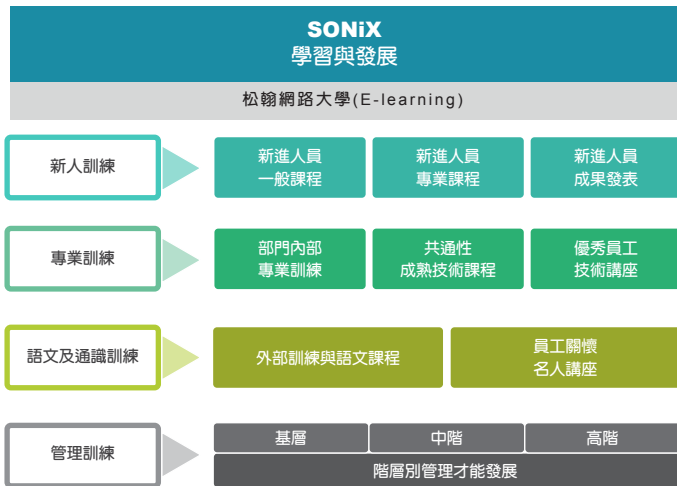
SONiX
學習與發展

松翰網路大學(E-learning)

新人訓練

新進人員
一般課程

新進人員
專業課程

新進人員
成果發表

專業訓練

部門內部
專業訓練

共通性
成熟技術課程

優秀員工
技術講座

語文及通識訓練

外部訓練與語文課程

員工關懷
名人講座

管理訓練

基層

中階

高階

階層別管理才能發展